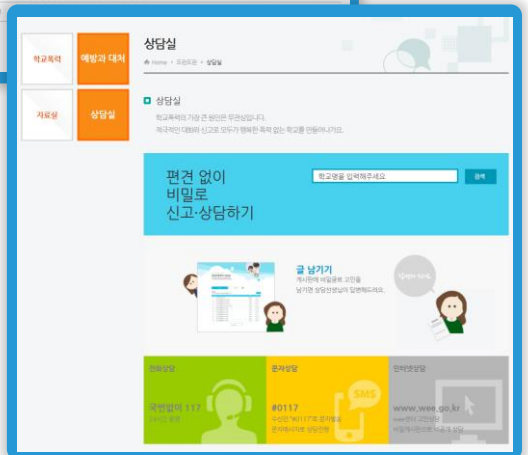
학교폭력

예방과 대처

자료실

상담실

상담실

Home > 프로그램 > 상담실

상담실

학교폭력의 가장 큰 원인은 무관심입니다.
적극적인 대화와 신고로 모두가 행복한 폭력 없는 학교를 만들어나가요.

편견 없이
비밀로
신고·상담하기

학교명을 입력해주세요

검색

글 남기기

게시판에 비밀글로 고민을
남기면 상담선생님이 답변해드려요.

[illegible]

전화상담

국번없이 117

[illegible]

문자상담

#0117

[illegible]

SMS

인터넷상담

www.wee.go.kr

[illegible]